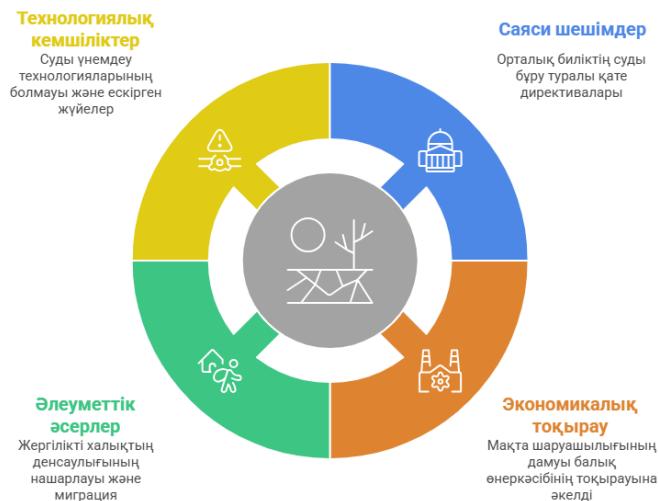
Технологиялық кемшіліктер
Суды үнемдеу технологияларының болмауы және ескірген жүйелер

Саяси шешімдер
Орталық биліктің суды бұру туралы қате директивалары

Әлеуметтік әсерлер
Жергілікті халықтың денсаулығының нашарлауы және миграция

Экономикалық тоқырау
Мақта шаруашылығының дамуы балық өнеркәсібінің тоқырауына әкелді